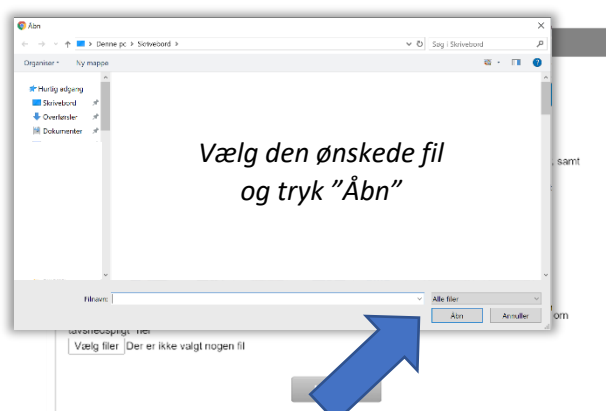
Åbn

Denne pc > Skrivebord

Søg i Skrivebord

Organiser ▾ Ny mappe

Hurtig adgang
Skrivebord
Overførsler
Dokumenter

Vælg den ønskede fil og tryk "Åbn"

Filnavn:

Alle filer

Åbn

Annuller

, samt

om

tavshedspligt" her

Vælg filer Der er ikke valgt nogen fil